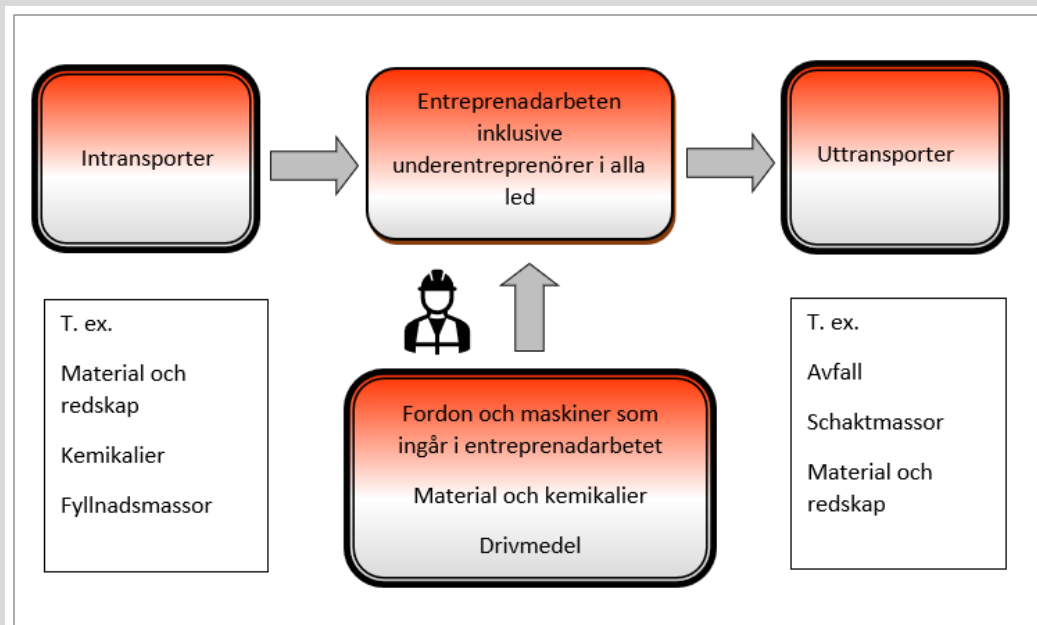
Intransporter

Entreprenadarbeten inklusive underentreprenörer i alla led

Uttransporter

T. ex.

Material och redskap

Kemikalier

Fyllnadsmassor

Fordon och maskiner som ingår i entreprenadarbetet

Material och kemikalier

Drivmedel

T. ex.

Avfall

Schaktmassor

Material och redskap